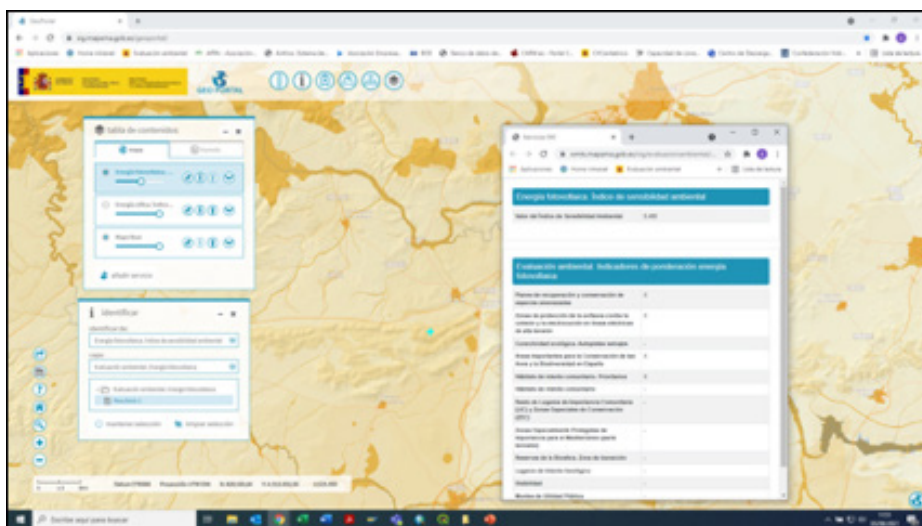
Tabla de contenidos

añadir servicio

Identificar

Energía fotovoltaica. Índice de sensibilidad ambiental

Valor del Índice de Sensibilidad Ambiental

Evaluación ambiental. Indicadores de ponderación energía fotovoltaica

Planes de recuperación y conservación de especies amenazadas

Zonas de protección de la avifauna contra la colisión y la electrocución en líneas eléctricas de alta tensión

Conectividad ecológica. Autopistas salvajes

Áreas Importantes para la Conservación de las Aves y la Biodiversidad en España

Hábitats de interés comunitario. Prioritarios

Hábitats de interés comunitario

Red Natura 2000

Reservas de la Biosfera. Zona de transición

Lugares de Interés Geológico

Humedales

Montes de Utilidad Pública

Escribe aquí para buscar